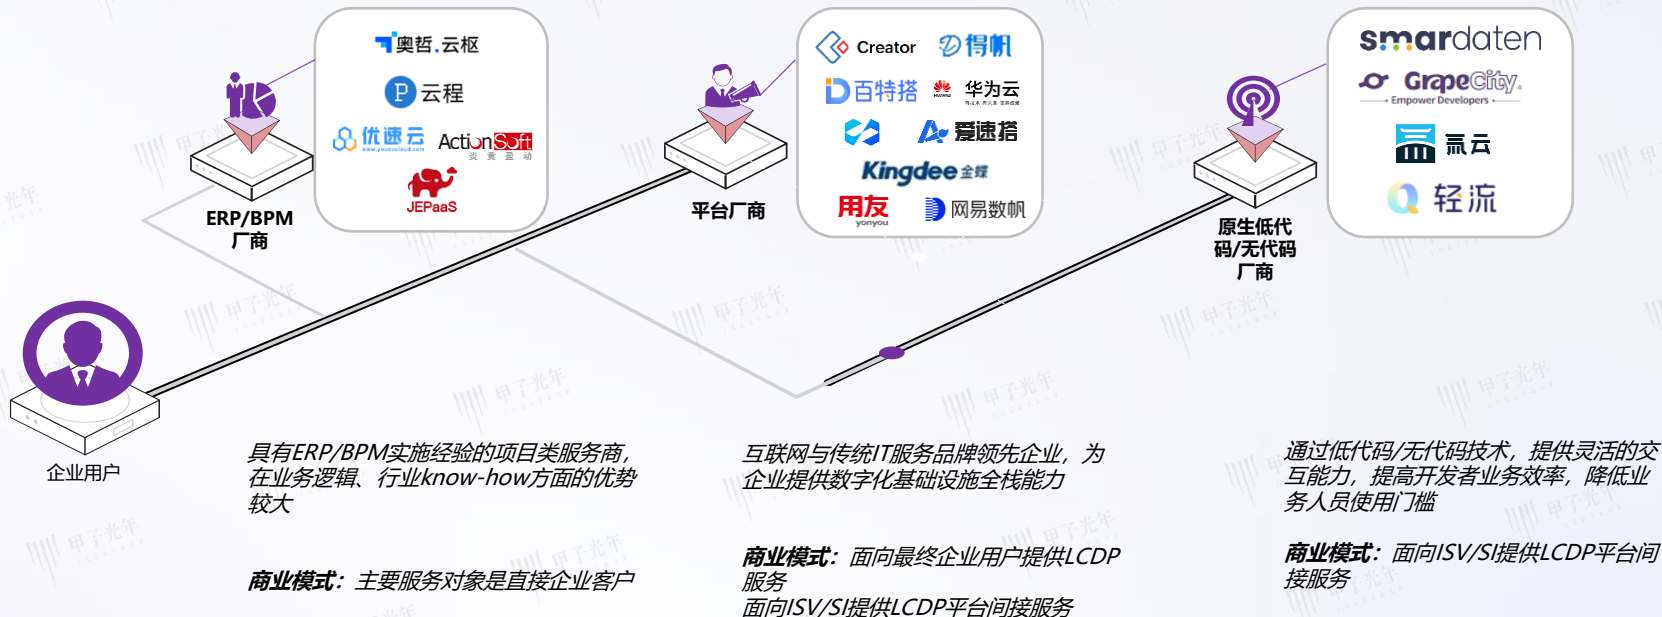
奥哲.云枢
云程
优速云 ActionSoft
JEPaaS

ERP/BPM
厂商

Creator 得帆
百特搭 华为云
爱速搭
Kingdee 金蝶
用友 yonyou 网易数帆

平台厂商

smardaten
GrapeCity
Empower Developers
氚云
轻流

原生低代码/无代码厂商

企业用户

具有ERP/BPM实施经验的项目类服务商，在业务逻辑、行业know-how方面的优势较大

商业模式：主要服务对象是直接企业客户

互联网与传统IT服务品牌领先企业，为企业提供数字化基础设施全栈能力

商业模式：面向最终企业用户提供LCDP服务
面向ISV/SI提供LCDP平台间接服务

通过低代码/无代码技术，提供灵活的交互能力，提高开发者业务效率，降低业务人员使用门槛

商业模式：面向ISV/SI提供LCDP平台间接服务